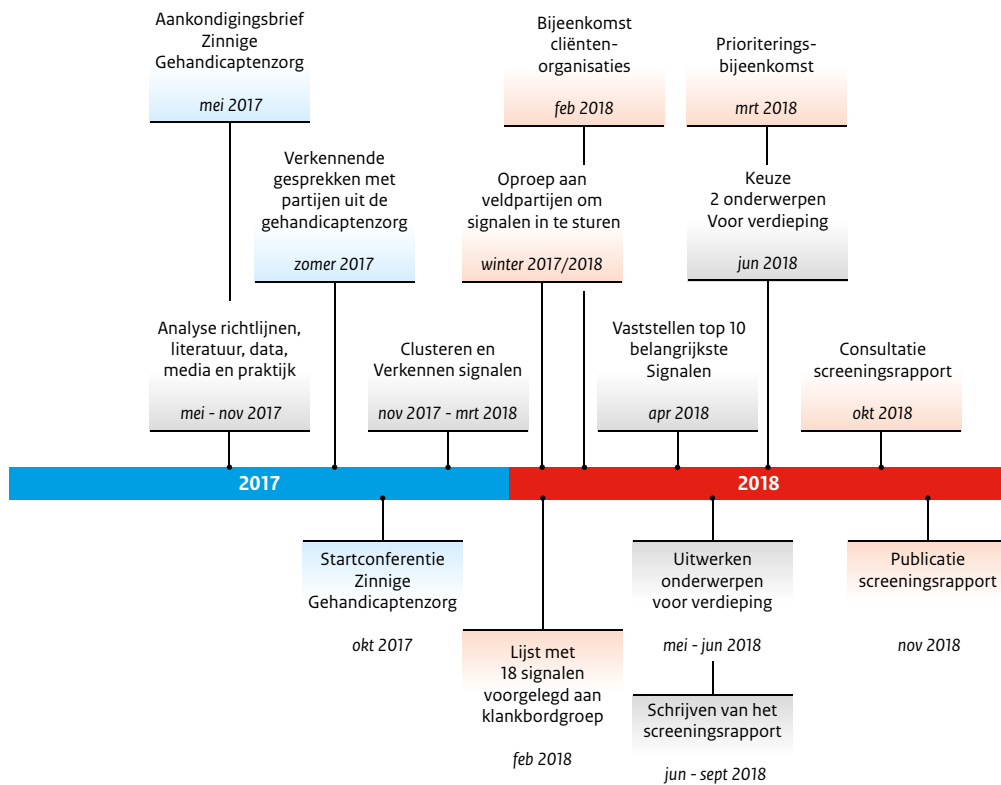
Aankondigingsbrief Zinnige Gehandicaptenzorg

mei 2017

Verkennende gesprekken met partijen uit de gehandicaptenzorg

zomer 2017

Analyse richtlijnen, literatuur, data, media en praktijk

mei - nov 2017

Clusteren en Verkennen signalen

nov 2017 - mrt 2018

Bijeenkomst cliënten-organisaties

feb 2018

Oproep aan veldpartijen om signalen in te sturen

winter 2017/2018

Prioriterings-bijeenkomst

mrt 2018

Keuze 2 onderwerpen Voor verdieping

jun 2018

Vaststellen top 10 belangrijkste Signalen

apr 2018

Consultatie screeningsrapport

okt 2018

2017

2018

Startconferentie Zinnige Gehandicaptenzorg

okt 2017

Lijst met 18 signalen voorgelegd aan klankbordgroep

feb 2018

Uitwerken onderwerpen voor verdieping

mei - jun 2018

Schrijven van het screeningsrapport

jun - sept 2018

Publicatie screeningsrapport

nov 2018